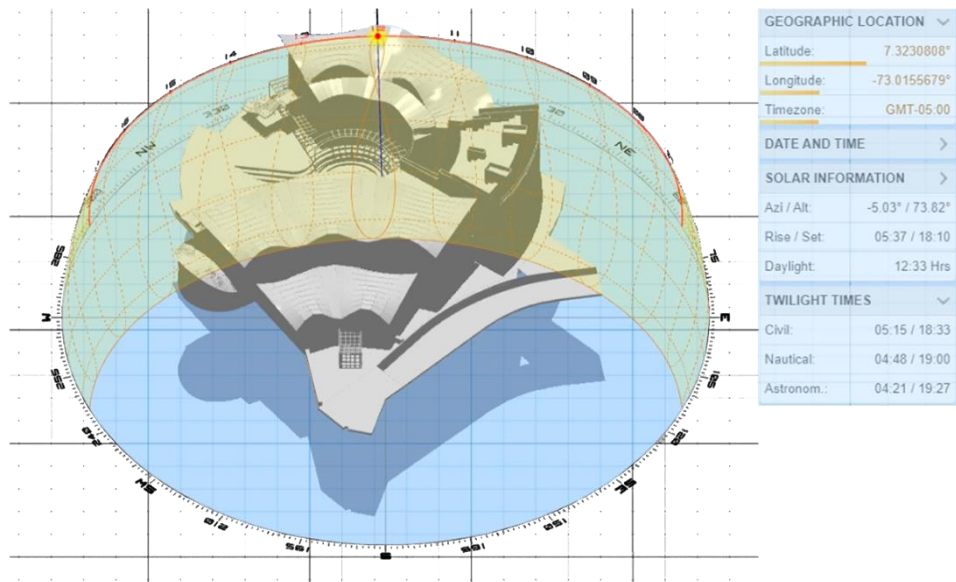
GEOGRAPHIC LOCATION
Latitude: 7.3230808°
Longitude: -73.0155679°
Timezone: GMT-05:00
DATE AND TIME
SOLAR INFORMATION
Azi / Alt: -5.03° / 73.82°
Rise / Set: 05:37 / 18:10
Daylight: 12:33 Hrs
TWILIGHT TIMES
Civil: 05:15 / 18:33
Nautical: 04:48 / 19:00
Astronom.: 04:21 / 19:27

14
11
NW
NE
W
E
S
SW
SE